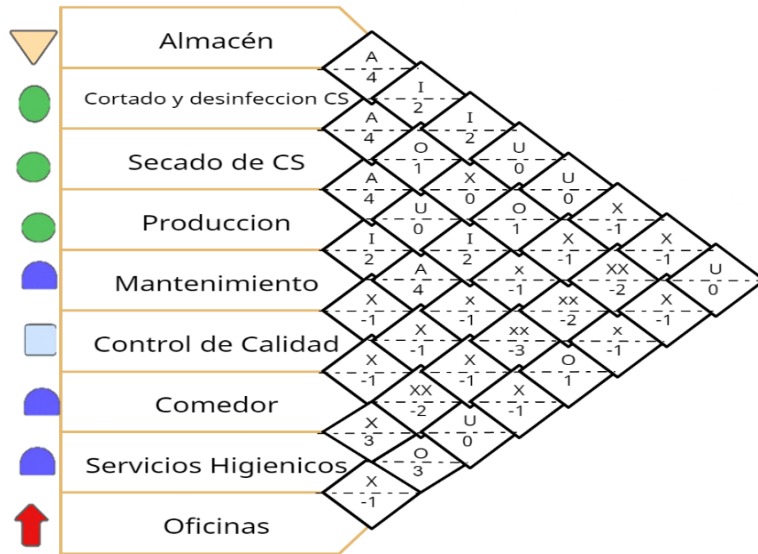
Almacén
Cortado y desinfeccion CS
Secado de CS
Produccion
Mantenimiento
Control de Calidad
Comedor
Servicios Higienicos
Oficinas

A 4
I 2
A 4
I 2
O 1
U 0
A 4
X 0
U 0
U 0
O 1
X -1
I 2
I 2
X -1
X -1
A 4
x -1
XX -2
U 0
X -1
x -1
xx -2
X -1
X -1
xx -3
x -1
X -1
X -1
O 1
XX -2
X -1
X 3
U 0
O 3
X -1